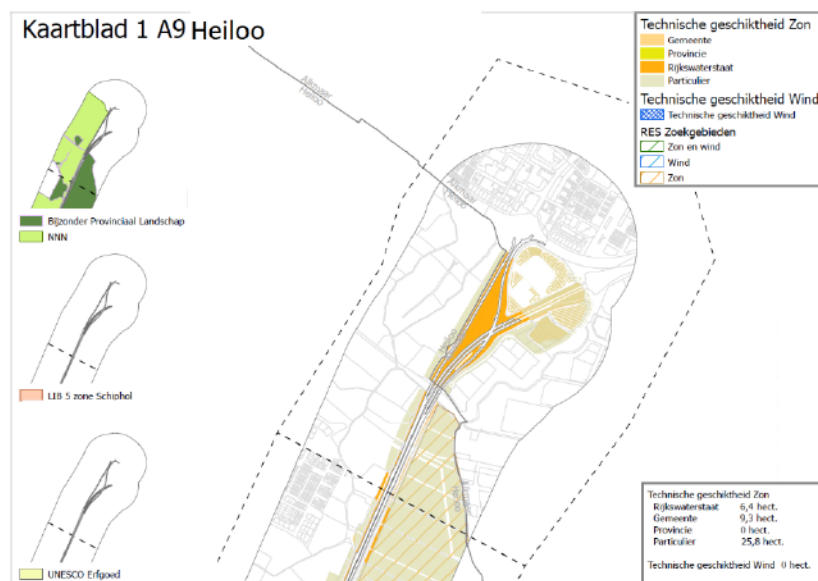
Kaartblad 1 A9 Heiloo

Technische geschiktheid Zon
Gemeente
Provincie
Rijkswaterstaat
Particulier

Technische geschiktheid Wind
Technische geschiktheid Wind

RES Zoekgebieden
Zon en wind
Wind
Zon

Bijzonder Provinciaal Landschap
NNN

LIB 5 zone Schiphol

UNESCO Erfgoed

Alkmaar Heiloo

| Technische geschiktheid Zon | |
|---|---|
| Rijkswaterstaat | 6,4 hect. |
| Gemeente | 9,3 hect. |
| Provincie | 0 hect. |
| Particulier | 25,8 hect. |

Technische geschiktheid Wind 0 hect.